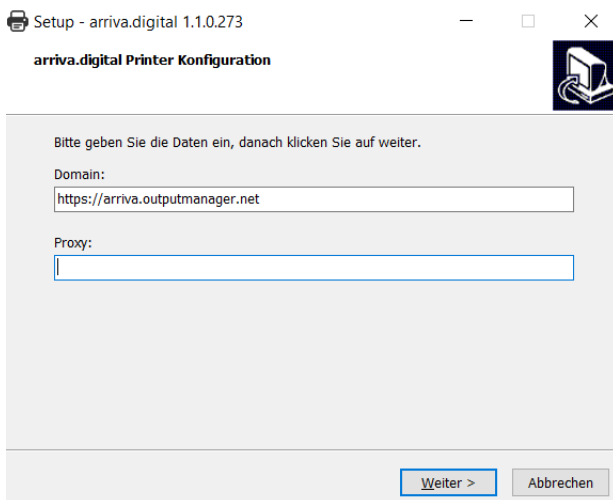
Setup - arriva.digital 1.1.0.273

arriva.digital Printer Konfiguration

Bitte geben Sie die Daten ein, danach klicken Sie auf weiter.

Domain:

https://arriva.outputmanager.net

Proxy:

Weiter >

Abbrechen